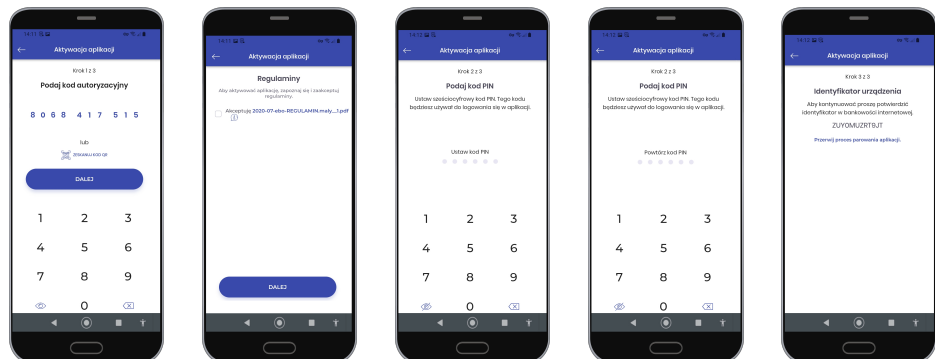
14:11
Aktywacja aplikacji
Krok 1 z 3
Podaj kod autoryzacyjny
8068 417 515
lub
ZESKANUJ KOD QR
DALEJ
1 2 3
4 5 6
7 8 9
0

14:11
Aktywacja aplikacji
Regulaminy
Aby aktywować aplikację, zapoznaj się i zaakceptuj regulaminy.
Akceptuję 2020-07-ebo-REGULAMIN.mały....1.pdf
DALEJ

14:12
Aktywacja aplikacji
Krok 2 z 3
Podaj kod PIN
Ustaw sześciocyfrowy kod PIN. Tego kodu będziesz używał do logowania się w aplikacji.
Ustaw kod PIN
1 2 3
4 5 6
7 8 9
0

14:12
Aktywacja aplikacji
Krok 2 z 3
Podaj kod PIN
Ustaw sześciocyfrowy kod PIN. Tego kodu będziesz używał do logowania się w aplikacji.
Powtórz kod PIN
1 2 3
4 5 6
7 8 9
0

14:12
Aktywacja aplikacji
Krok 3 z 3
Identyfikator urządzenia
Aby kontynuować proszę potwierdzić identyfikator w bankowości internetowej.
ZUYOMUZRT9JT
Przerwij proces parowania aplikacji.